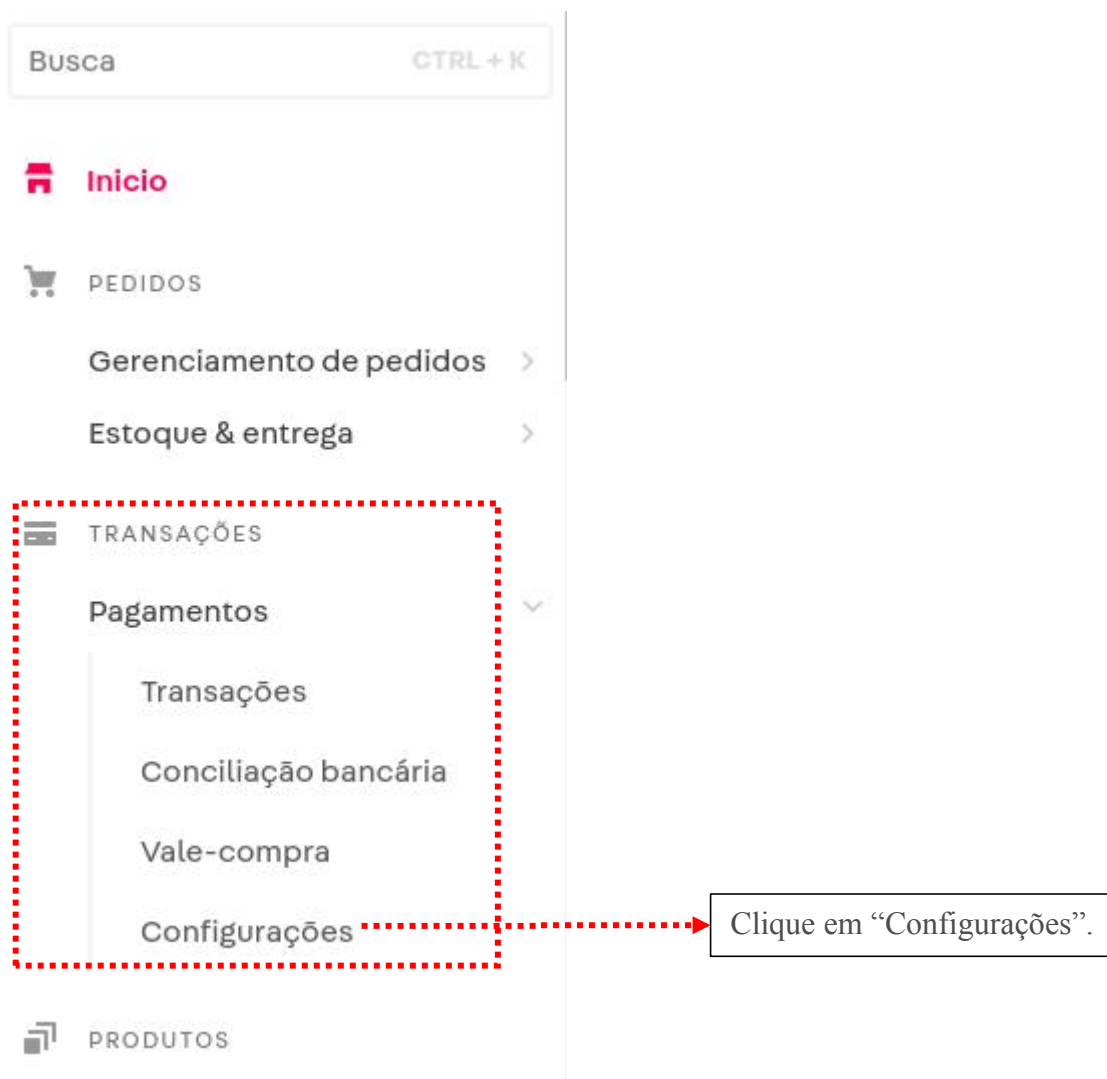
Busca CTRL + K

Inicio

PEDIDOS

Gerenciamento de pedidos

Estoque & entrega

TRANSAÇÕES

Pagamentos

Transações

Conciliação bancária

Vale-compra

Configurações

Clique em "Configurações".

PRODUTOS